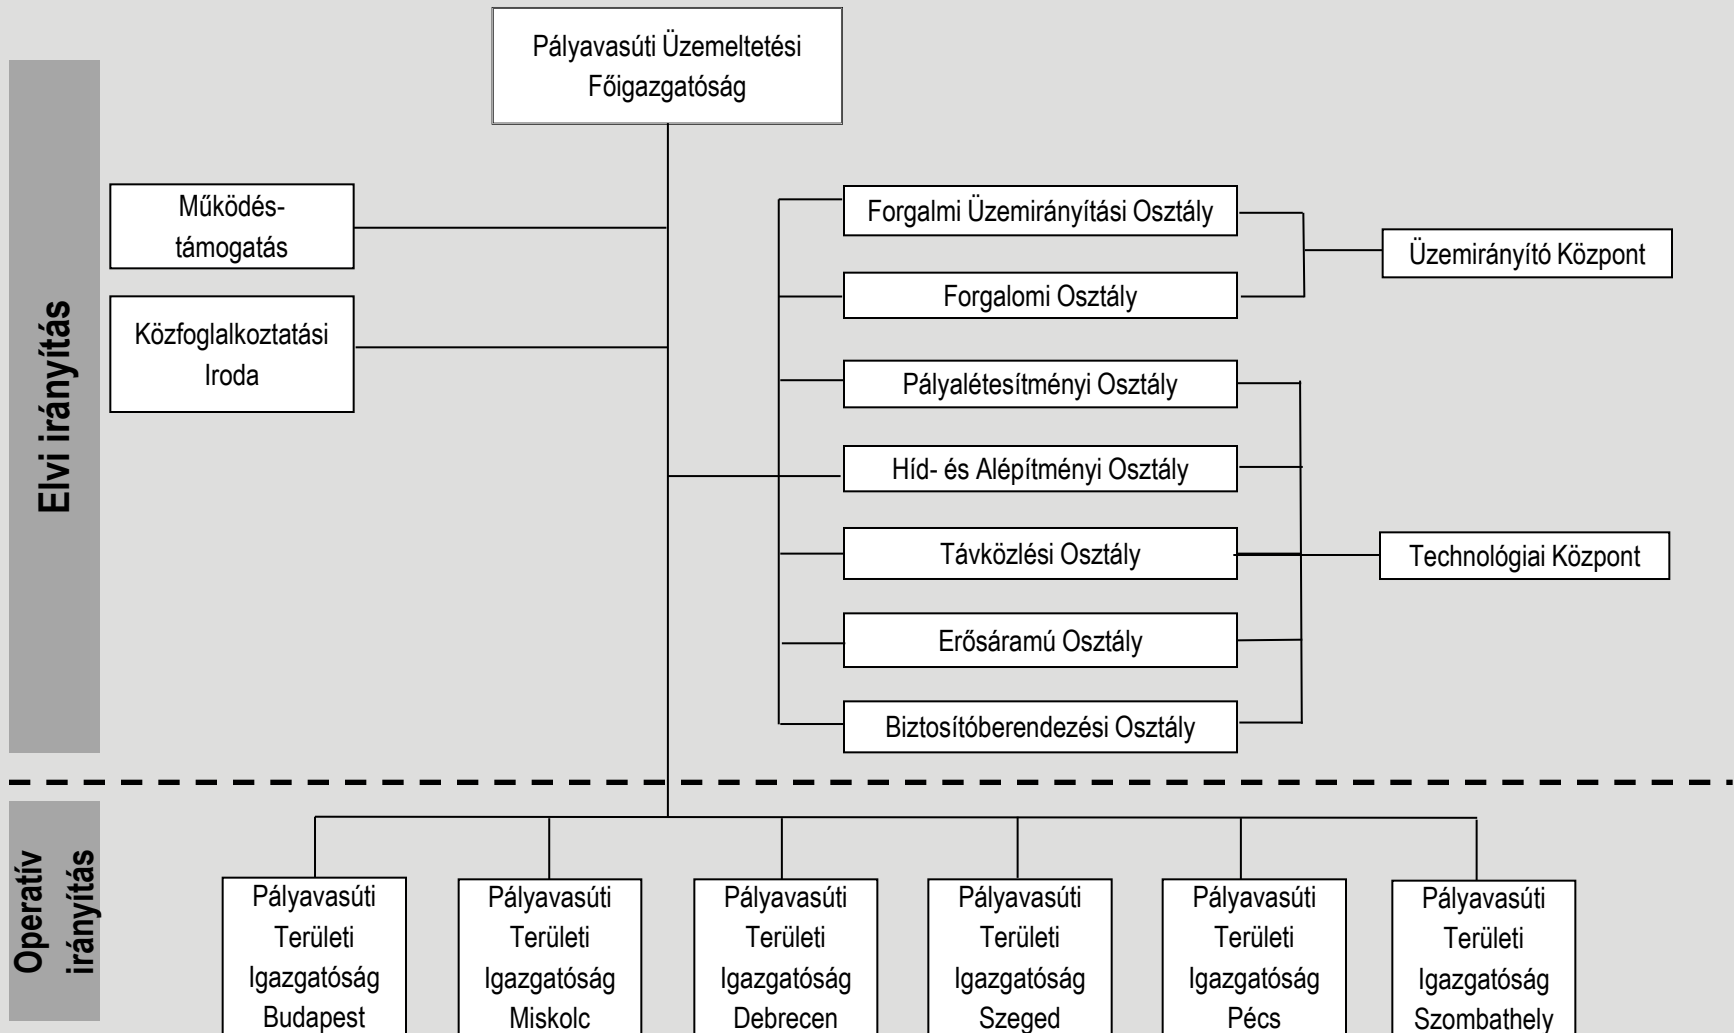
Elvi irányítás

Pályavasúti Üzemeltetési Főigazgatóság

Működés-támogatás

Közfoglalkoztatási Iroda

Forgalmi Üzemirányítási Osztály

Forgalomi Osztály

Üzemirányító Központ

Pályalétesítményi Osztály

Híd- és Alépítményi Osztály

Távközlési Osztály

Technológiai Központ

Erősáramú Osztály

Biztosítóberendezési Osztály

Operatív irányítás

Pályavasúti Területi Igazgatóság Budapest

Pályavasúti Területi Igazgatóság Miskolc

Pályavasúti Területi Igazgatóság Debrecen

Pályavasúti Területi Igazgatóság Szeged

Pályavasúti Területi Igazgatóság Pécs

Pályavasúti Területi Igazgatóság Szombathely